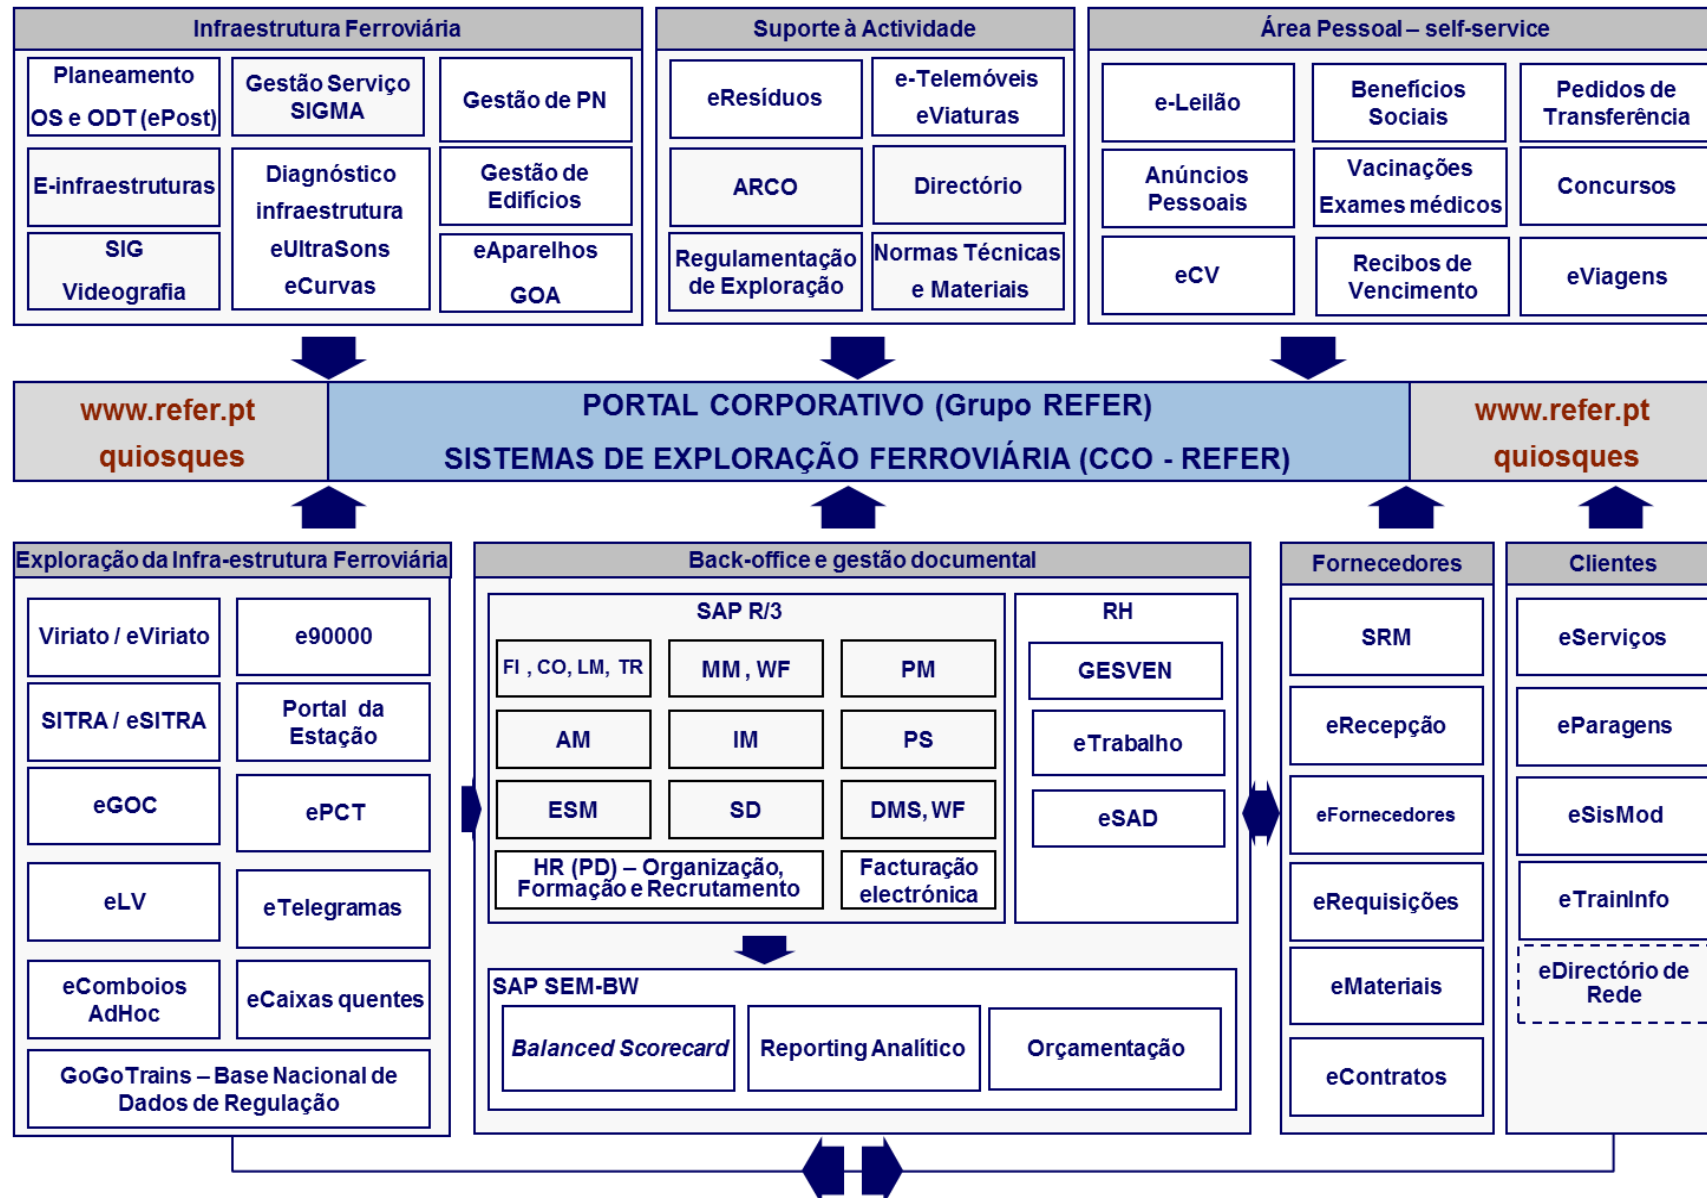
Infraestrutura Ferroviária

Planeamento OS e ODT (ePost)

Gestão Serviço SIGMA

Gestão de PN

E-infraestruturas

Diagnóstico infraestrutura eUltraSons eCurvas

Gestão de Edifícios

SIG Videografia

eAparelhos GOA

Suporte à Actividade

eResíduos

e-Telemóveis eViaturas

ARCO

Directório

Regulamentação de Exploração

Normas Técnicas e Materiais

Área Pessoal – self-service

e-Leilão

Benefícios Sociais

Pedidos de Transferência

Anúncios Pessoais

Vacinações Exames médicos

Concursos

eCV

Recibos de Vencimento

eViagens

www.refer.pt quiosques

PORTAL CORPORATIVO (Grupo REFER)
SISTEMAS DE EXPLORAÇÃO FERROVIÁRIA (CCO - REFER)

www.refer.pt quiosques

Exploração da Infra-estrutura Ferroviária

Viriato / eViriato

e90000

SITRA / eSITRA

Portal da Estação

eGOC

ePCT

eLV

eTelegramas

eComboios AdHoc

eCaixas quentes

GoGoTrains – Base Nacional de Dados de Regulação

Back-office e gestão documental

SAP R/3

FI , CO, LM, TR

MM , WF

PM

AM

IM

PS

ESM

SD

DMS, WF

HR (PD) – Organização, Formação e Recrutamento

Facturação electrónica

RH

GESVEN

eTrabalho

eSAD

SAP SEM-BW

*Balanced Scorecard*

Reporting Analítico

Orçamentação

Fornecedores

SRM

eRecepção

eFornecedores

eRequisições

eMateriais

eContratos

Clientes

eServiços

eParagens

eSisMod

eTrainInfo

eDirectório de Rede